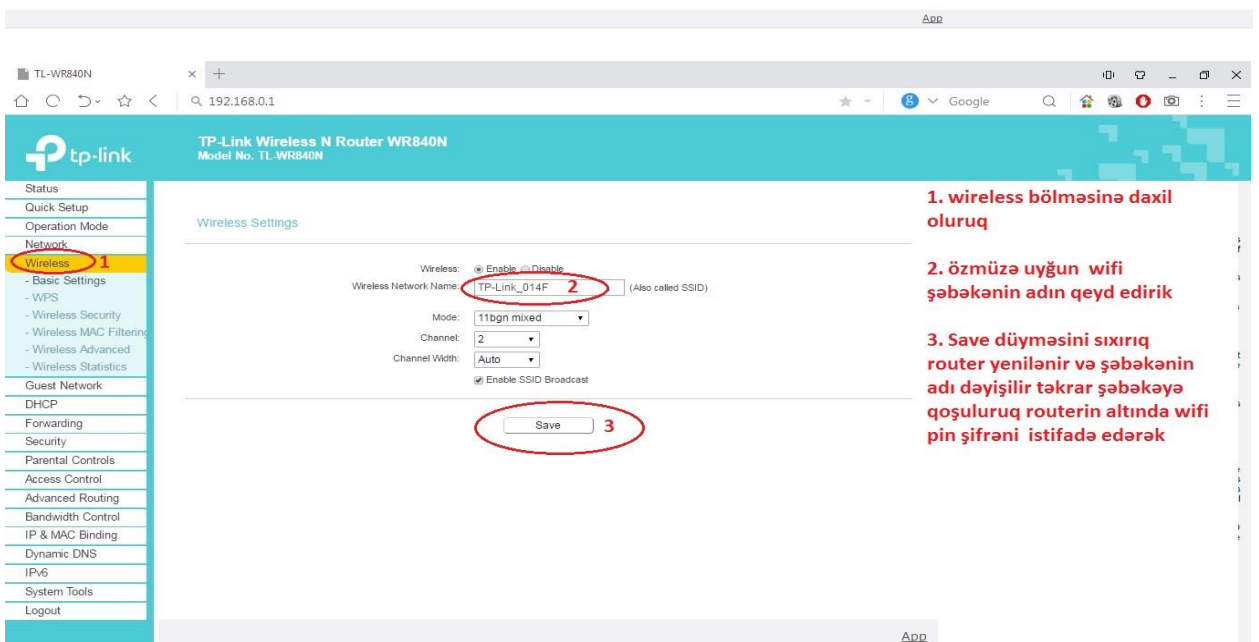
App

TL-WR840N

192.168.0.1

Google

tp-link

TP-Link Wireless N Router WR840N
Model No. TL-WR840N

Status
Quick Setup
Operation Mode
Network
Wireless 1
- Basic Settings
- WPS
- Wireless Security
- Wireless MAC Filtering
- Wireless Advanced
- Wireless Statistics
Guest Network
DHCP
Forwarding
Security
Parental Controls
Access Control
Advanced Routing
Bandwidth Control
IP & MAC Binding
Dynamic DNS
IPv6
System Tools
Logout

Wireless Settings

Wireless: Enable Disable
Wireless Network Name: TP-Link_014F 2 (Also called SSID)
Mode: 11bgn mixed
Channel: 2
Channel Width: Auto
Enable SSID Broadcast

Save 3

1. wireless bölməsinə daxil oluruq

2. özmüzə uyğun wifi şəbəkənin adın qeyd edirik

3. Save düyməsini sıxırıq router yenilənir və şəbəkənin adı dəyişilir təkrar şəbəkəyə qoşuluruq routerin altında wifi pin şifrəni istifadə edərək

App